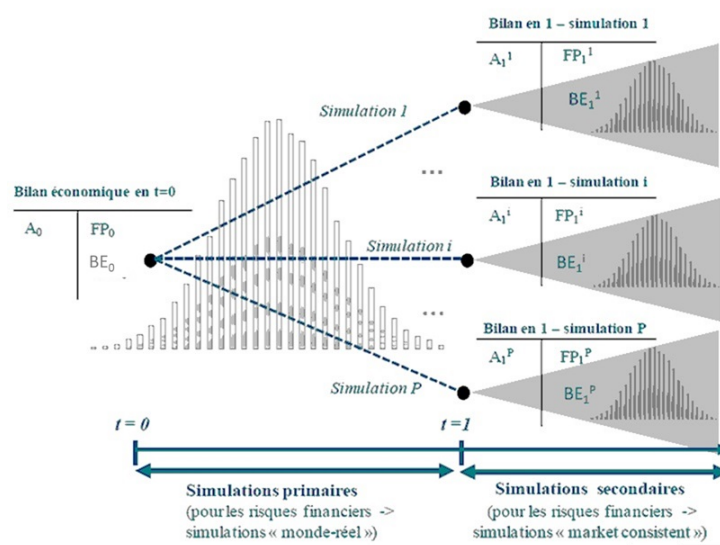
Bilan économique en t=0

| $A_0$ | $FP_0$ |
|---|---|
| | $BE_0$ |

Simulation 1

Simulation i

Simulation P

...

...

Bilan en 1 – simulation 1

| $A_1{}^1$ | $FP_1{}^1$ |
|---|---|
| | $BE_1{}^1$ |

Bilan en 1 – simulation i

| $A_1{}^i$ | $FP_1{}^i$ |
|---|---|
| | $BE_1{}^i$ |

Bilan en 1 – simulation P

| $A_1{}^P$ | $FP_1{}^P$ |
|---|---|
| | $BE_1{}^P$ |

t = 0

t =1

Simulations primaires (pour les risques financiers -> simulations « monde-réel »)

Simulations secondaires (pour les risques financiers -> simulations « market consistent »)